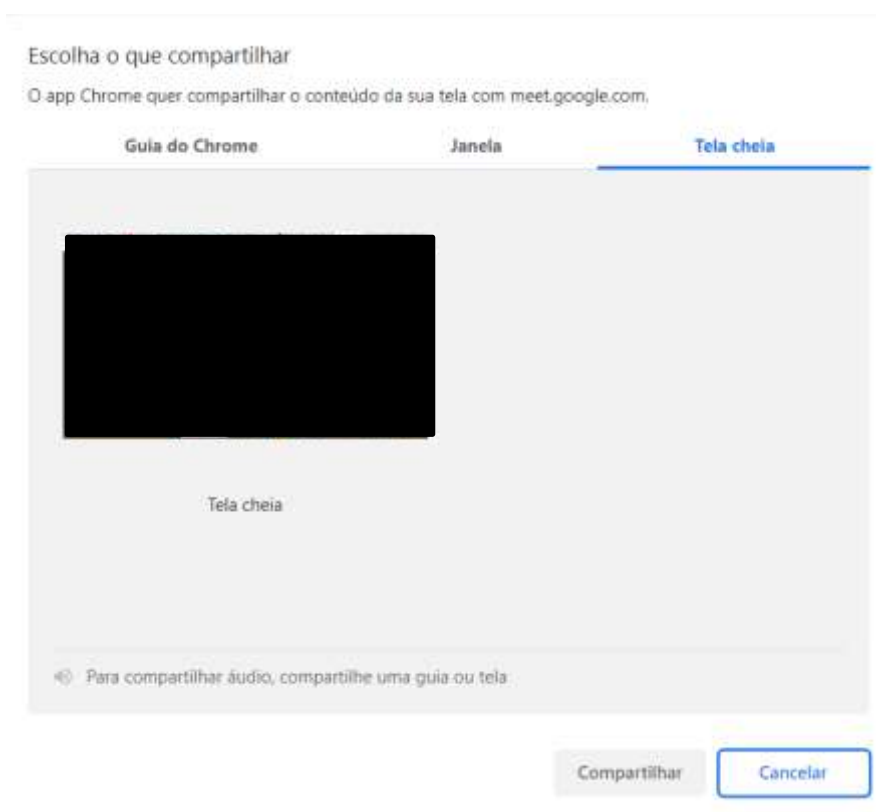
Escolha o que compartilhar

O app Chrome quer compartilhar o conteúdo da sua tela com meet.google.com.

Guia do Chrome

Janela

Tela cheia

Tela cheia

Para compartilhar áudio, compartilhe uma guia ou tela

Compartilhar

Cancelar